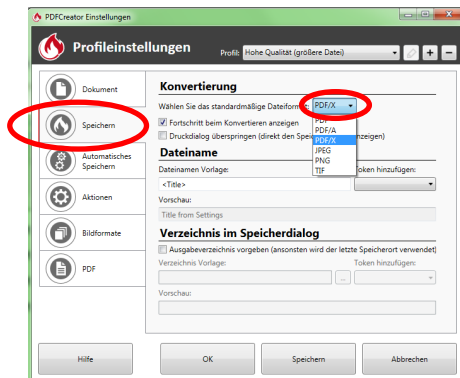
PDFCreator Einstellungen

Profileinstellungen

Profil: Hohe Qualität (größere Datei)

+

−

Dokument

Speichern

Automatisches Speichern

Aktionen

Bildformate

PDF

Konvertierung

Wählen Sie das standardmäßige Dateiformat: PDF/X

Fortschritt beim Konvertieren anzeigen

Druckdialog überspringen (direkt den Spei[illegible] anzeigen)

PDF
PDF/A
PDF/X
JPEG
PNG
TIF

Dateiname

Dateinamen Vorlage:

Token hinzufügen:

<Title>

Vorschau:

Title from Settings

Verzeichnis im Speicherdialog

Ausgabeverzeichnis vorgeben (ansonsten wird der letzte Speicherort verwendet)

Verzeichnis Vorlage:

Token hinzufügen:

...

Vorschau:

Hilfe

OK

Speichern

Abbrechen